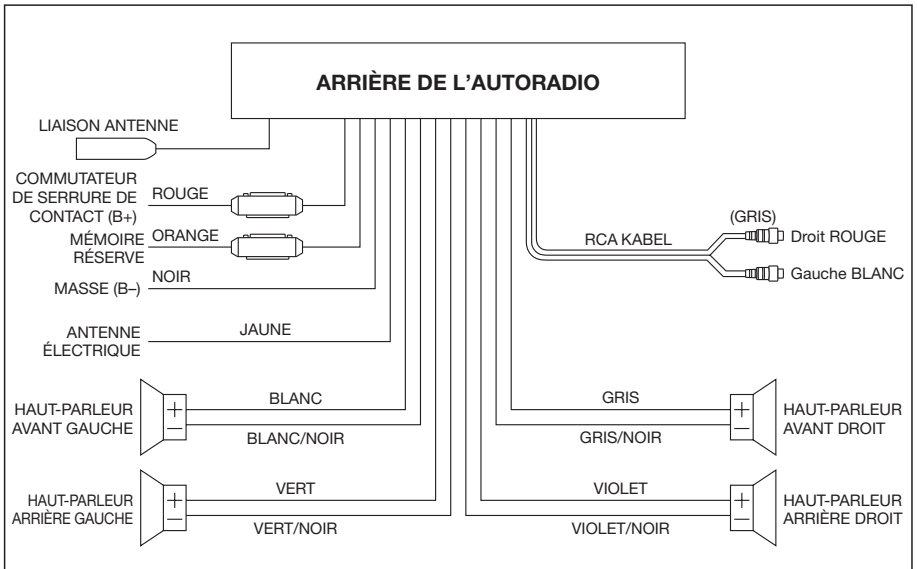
ARRIÈRE DE L'AUTORADIO

LIAISON ANTENNE

COMMUTATEUR DE SERRURE DE CONTACT (B+)
ROUGE

MÉMOIRE RÉSERVE
ORANGE

MASSE (B–)
NOIR

ANTENNE ÉLECTRIQUE
JAUNE

(GRIS)
RCA KABEL
Droit ROUGE
Gauche BLANC

HAUT-PARLEUR AVANT GAUCHE
+
–
BLANC
BLANC/NOIR

GRIS
GRIS/NOIR
+
–
HAUT-PARLEUR AVANT DROIT

HAUT-PARLEUR ARRIÈRE GAUCHE
+
–
VERT
VERT/NOIR

VIOLET
VIOLET/NOIR
+
–
HAUT-PARLEUR ARRIÈRE DROIT